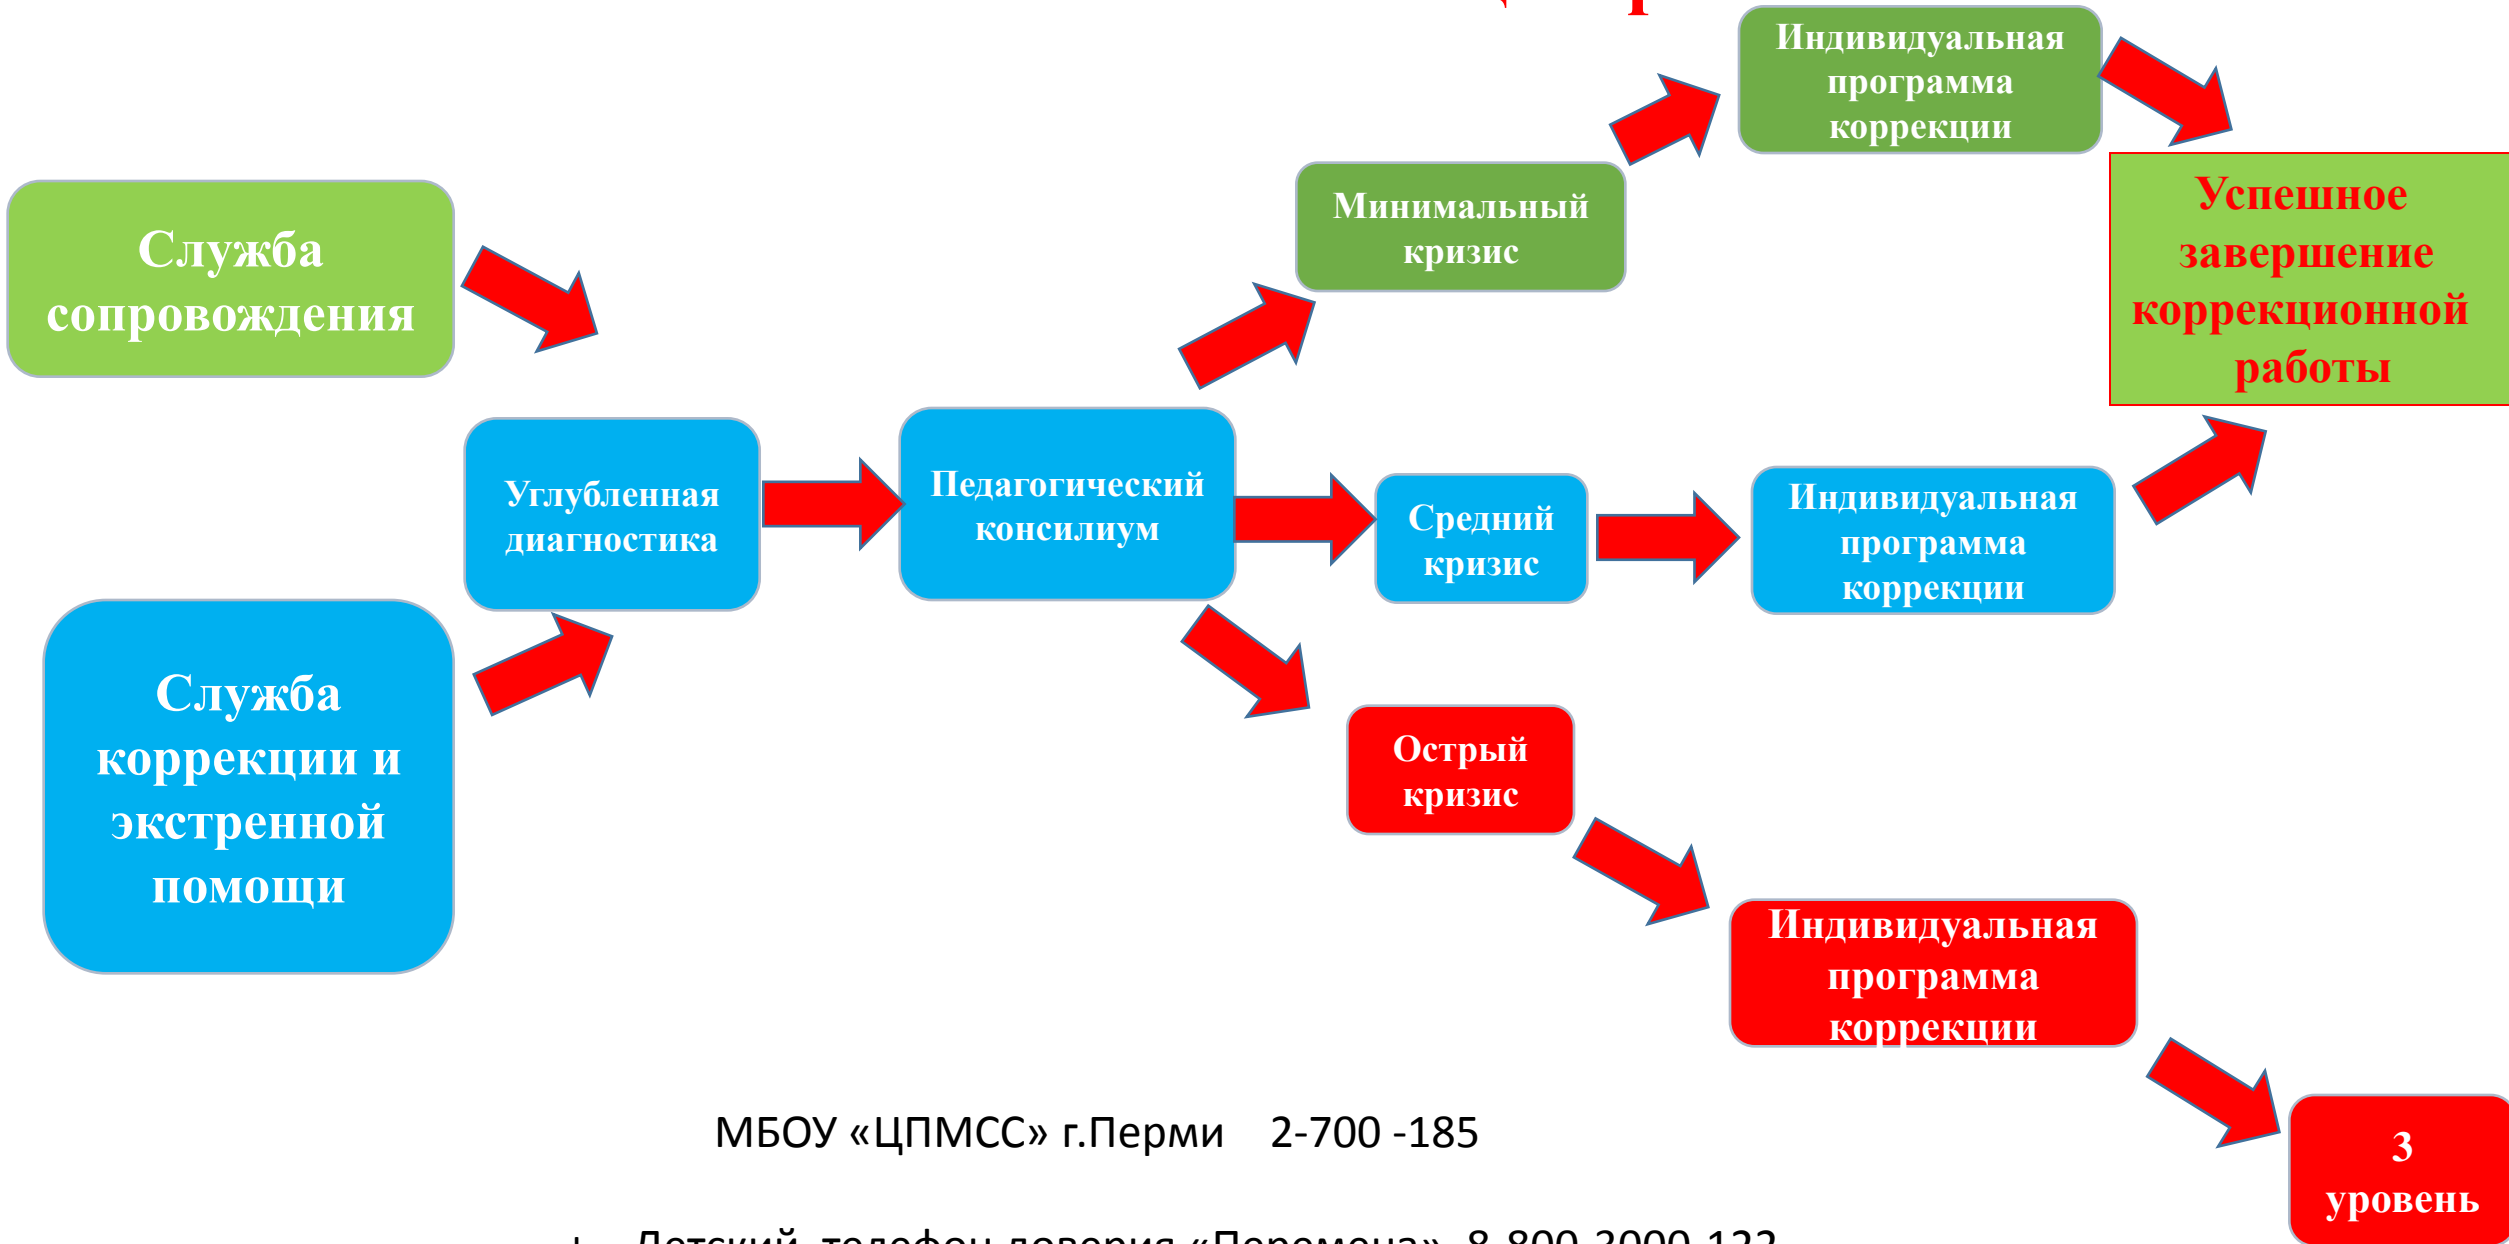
Служба сопровождения

Служба коррекции и экстренной помощи

Углубленная диагностика

Педагогический консилиум

Минимальный кризис

Индивидуальная программа коррекции

Успешное завершение коррекционной работы

Средний кризис

Индивидуальная программа коррекции

Острый кризис

Индивидуальная программа коррекции

3 уровень

МБОУ «ЦПМСС» г.Перми 2-700 -185

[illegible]